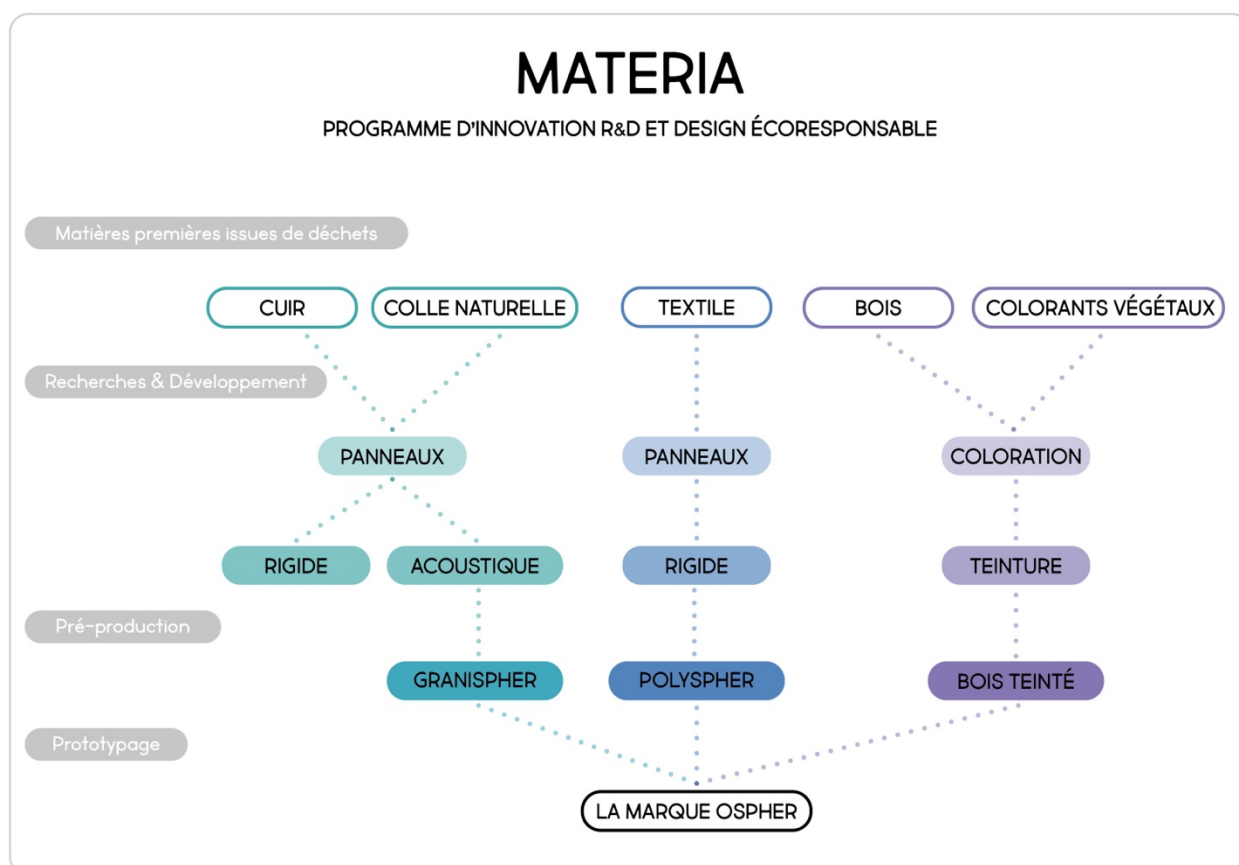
MATERIA

PROGRAMME D'INNOVATION R&D ET DESIGN ÉCORESPONSABLE

Matières premières issues de déchets

CUIR

COLLE NATURELLE

TEXTILE

BOIS

COLORANTS VÉGÉTAUX

Recherches & Développement

PANNEAUX

PANNEAUX

COLORATION

RIGIDE

ACOUSTIQUE

RIGIDE

TEINTURE

Pré-production

GRANISPHER

POLYSPHER

BOIS TEINTÉ

Prototypage

LA MARQUE OSPHER